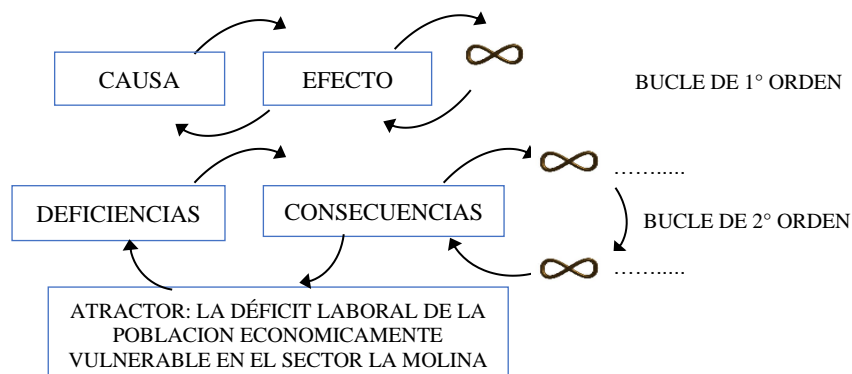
CAUSA

EFECTO

$\infty$

BUCLE DE 1° ORDEN

DEFICIENCIAS

CONSECUENCIAS

$\infty$ ……......

BUCLE DE 2° ORDEN

$\infty$ ……......

ATRACTOR: LA DÉFICIT LABORAL DE LA POBLACION ECONOMICAMENTE VULNERABLE EN EL SECTOR LA MOLINA